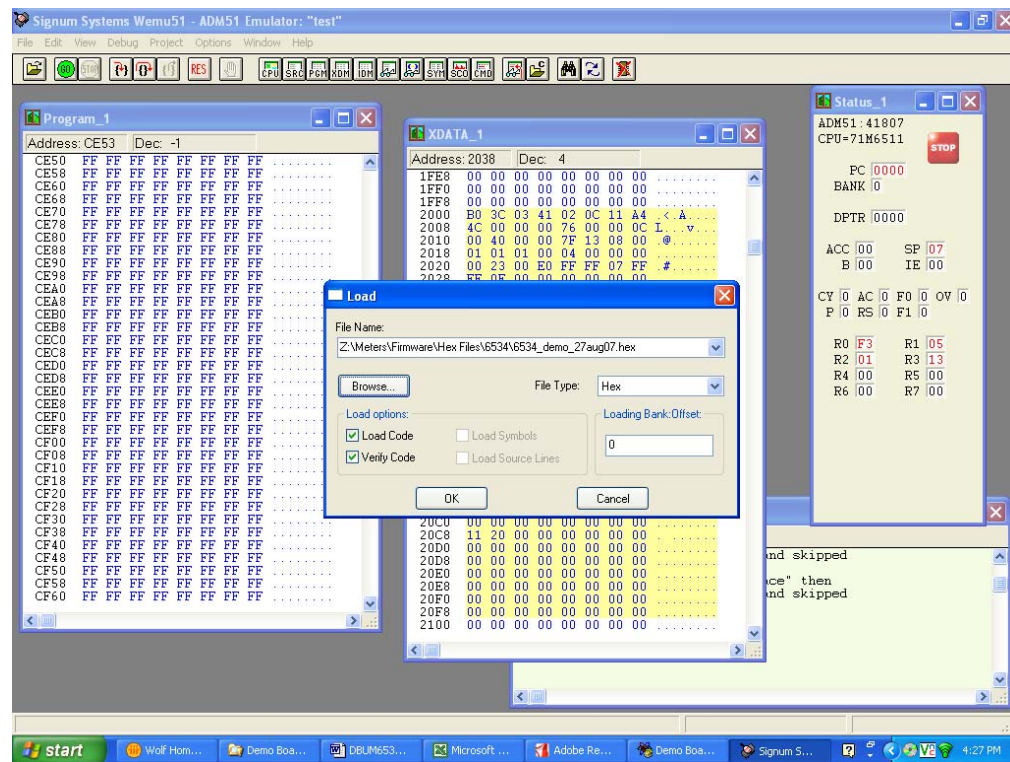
Signum Systems Wemu51 - ADM51 Emulator: "test"

File Edit View Debug Project Options Window Help

RES CPU SRC PGM XDM IDM SYM SCO CMD

Program_1

Address: CE53 Dec: -1

CE50 FF FF FF FF FF FF FF FF ........
CE58 FF FF FF FF FF FF FF FF ........
CE60 FF FF FF FF FF FF FF FF ........
CE68 FF FF FF FF FF FF FF FF ........
CE70 FF FF FF FF FF FF FF FF ........
CE78 FF FF FF FF FF FF FF FF ........
CE80 FF FF FF FF FF FF FF FF ........
CE88 FF FF FF FF FF FF FF FF ........
CE90 FF FF FF FF FF FF FF FF ........
CE98 FF FF FF FF FF FF FF FF ........
CEA0 FF FF FF FF FF FF FF FF ........
CEA8 FF FF FF FF FF FF FF FF ........
CEB0 FF FF FF FF FF FF FF FF ........
CEB8 FF FF FF FF FF FF FF FF ........
CEC0 FF FF FF FF FF FF FF FF ........
CEC8 FF FF FF FF FF FF FF FF ........
CED0 FF FF FF FF FF FF FF FF ........
CED8 FF FF FF FF FF FF FF FF ........
CEE0 FF FF FF FF FF FF FF FF ........
CEE8 FF FF FF FF FF FF FF FF ........
CEF0 FF FF FF FF FF FF FF FF ........
CEF8 FF FF FF FF FF FF FF FF ........
CF00 FF FF FF FF FF FF FF FF ........
CF08 FF FF FF FF FF FF FF FF ........
CF10 FF FF FF FF FF FF FF FF ........
CF18 FF FF FF FF FF FF FF FF ........
CF20 FF FF FF FF FF FF FF FF ........
CF28 FF FF FF FF FF FF FF FF ........
CF30 FF FF FF FF FF FF FF FF ........
CF38 FF FF FF FF FF FF FF FF ........
CF40 FF FF FF FF FF FF FF FF ........
CF48 FF FF FF FF FF FF FF FF ........
CF50 FF FF FF FF FF FF FF FF ........
CF58 FF FF FF FF FF FF FF FF ........
CF60 FF FF FF FF FF FF FF FF ........

XDATA_1

Address: 2038 Dec: 4

1FE8 00 00 00 00 00 00 00 00 ........
1FF0 00 00 00 00 00 00 00 00 ........
1FF8 00 00 00 00 00 00 00 00 ........
2000 B0 3C 03 41 02 0C 11 A4 .<.A....
2008 4C 00 00 00 76 00 00 0C L...v...
2010 00 40 00 00 7F 13 08 00 .@......
2018 01 01 01 00 04 00 00 00 ........
2020 00 23 00 E0 FF FF 07 FF .#......
2028 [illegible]
20C0 00 00 00 00 00 00 00 00 ........
20C8 11 20 00 00 00 00 00 00 ........
20D0 00 00 00 00 00 00 00 00 ........
20D8 00 00 00 00 00 00 00 00 ........
20E0 00 00 00 00 00 00 00 00 ........
20E8 00 00 00 00 00 00 00 00 ........
20F0 00 00 00 00 00 00 00 00 ........
20F8 00 00 00 00 00 00 00 00 ........
2100 00 00 00 00 00 00 00 00 ........

Load

File Name:
Z:\Meters\Firmware\Hex Files\6534\6534_demo_27aug07.hex

Browse...
File Type: Hex

Load options:
Load Code
Load Symbols
Verify Code
Load Source Lines

Loading Bank:Offset:
0

OK
Cancel

Status_1

ADM51:41807
CPU=71M6511
STOP
PC 0000
BANK 0
DPTR 0000
ACC 00 SP 07
B 00 IE 00
CY 0 AC 0 F0 0 OV 0
P 0 RS 0 F1 0
R0 F3 R1 05
R2 01 R3 13
R4 00 R5 00
R6 00 R7 00

nd skipped
ce" then
nd skipped

start | Wolf Hom... | Demo Boa... | DBUM653... | Microsoft ... | Adobe Re... | Demo Boa... | Signum S... | 4:27 PM